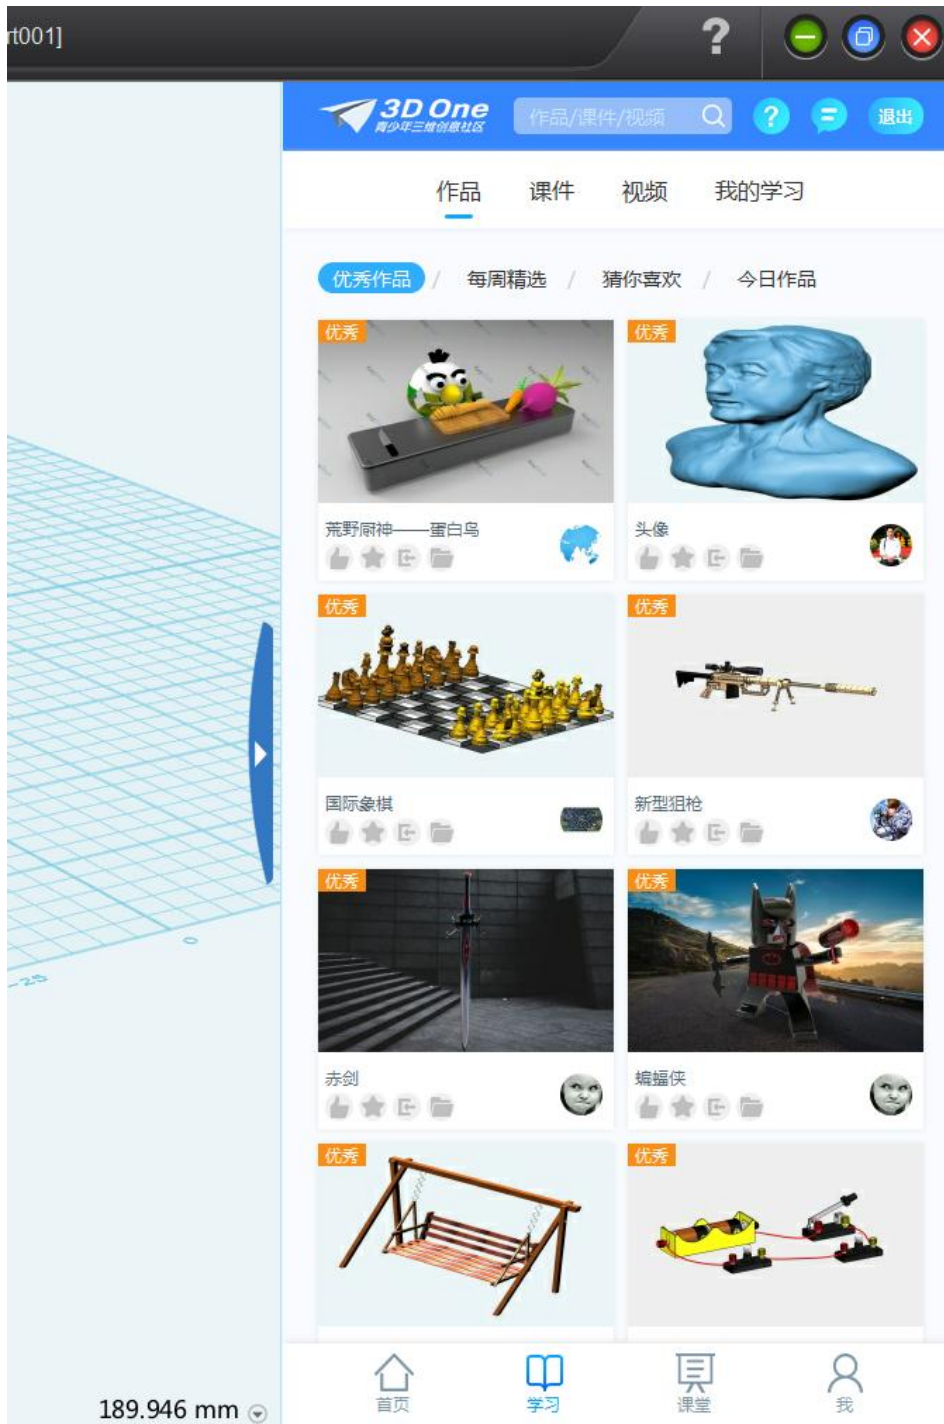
rt001]

3D One
青少年三维创意社区

作品/课件/视频

退出

作品 课件 视频 我的学习

优秀作品 / 每周精选 / 猜你喜欢 / 今日作品

优秀
荒野厨神——蛋白鸟

优秀
头像

优秀
国际象棋

优秀
新型狙枪

优秀
赤剑

优秀
蝙蝠侠

优秀

优秀

0

-25

189.946 mm

首页 学习 课堂 我